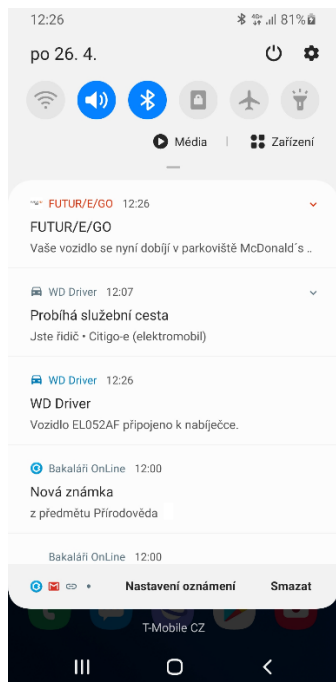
12:26
81%

po 26. 4.

Média | Zařízení

FUTUR/E/GO 12:26
FUTUR/E/GO
Vaše vozidlo se nyní dobíjí v parkoviště McDonald´s ..

WD Driver 12:07
Probíhá služební cesta
Jste řidič • Citigo-e (elektromobil)

WD Driver 12:26
WD Driver
Vozidlo EL052AF připojeno k nabíječce.

Bakaláři OnLine 12:00
Nová známka
z předmětu Přírodověda

Bakaláři OnLine 12:00

Nastavení oznámení
Smazat

T-Mobile CZ